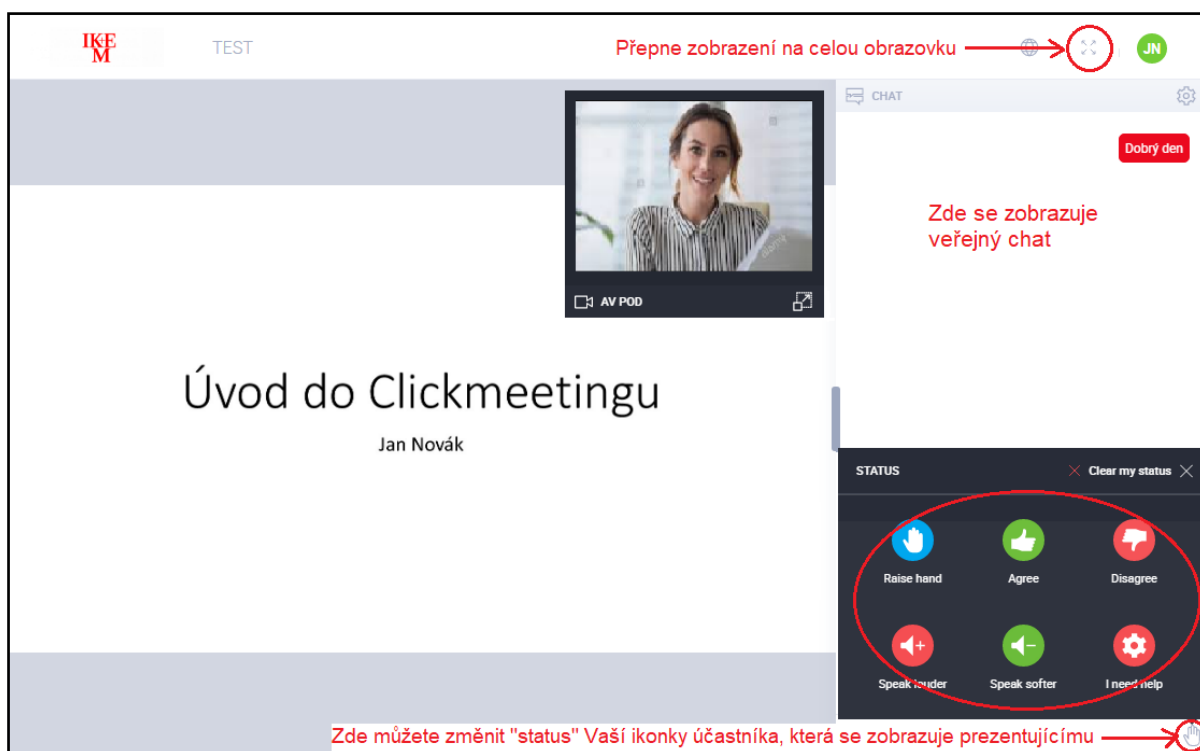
IKEM

TEST

Přepne zobrazení na celou obrazovku

JN

CHAT

Dobrý den

Zde se zobrazuje veřejný chat

AV POD

Úvod do Clickmeetingu

Jan Novák

STATUS

Clear my status

Raise hand

Agree

Disagree

Speak louder

Speak softer

I need help

Zde můžete změnit "status" Vaší ikonky účastníka, která se zobrazuje prezentujícímu